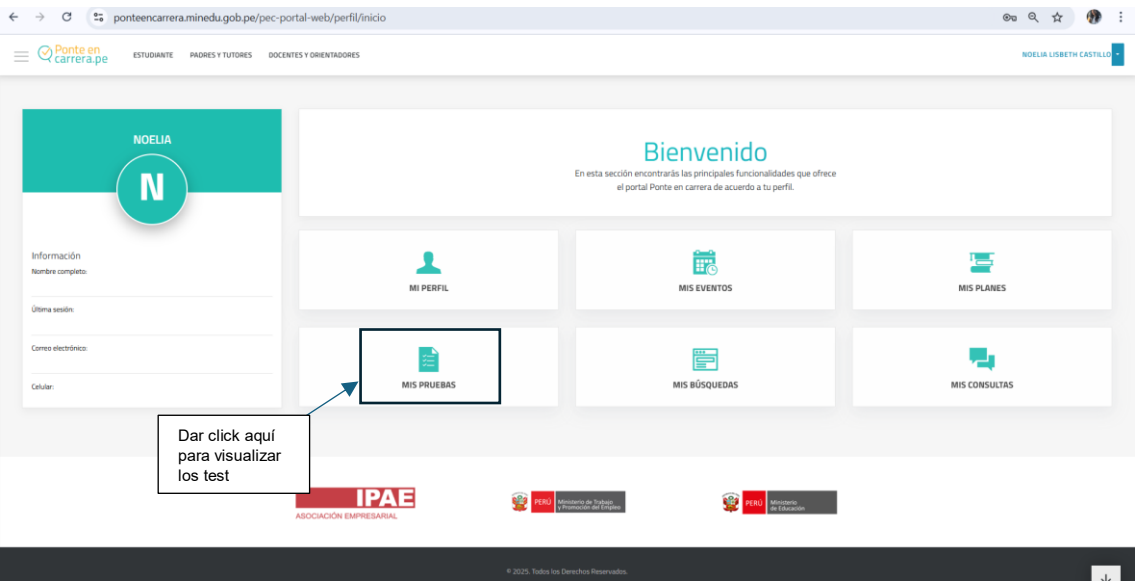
ponteencarrera.minedu.gob.pe/pec-portal-web/perfil/inicio

Ponte en carrera.pe

ESTUDIANTE PADRES Y TUTORES DOCENTES Y ORIENTADORES

NOELIA LISBETH CASTILLO

NOELIA

N

Información

Nombre completo:

Última sesión:

Correo electrónico:

Celular:

Bienvenido

En esta sección encontrarás las principales funcionalidades que ofrece el portal Ponte en carrera de acuerdo a tu perfil.

MI PERFIL

MIS EVENTOS

MIS PLANES

MIS PRUEBAS

MIS BÚSQUEDAS

MIS CONSULTAS

Dar click aquí para visualizar los test

IPAE
ASOCIACIÓN EMPRESARIAL

PERÚ Ministerio de Trabajo y Promoción del Empleo

PERÚ Ministerio de Educación

© 2025. Todos los Derechos Reservados.